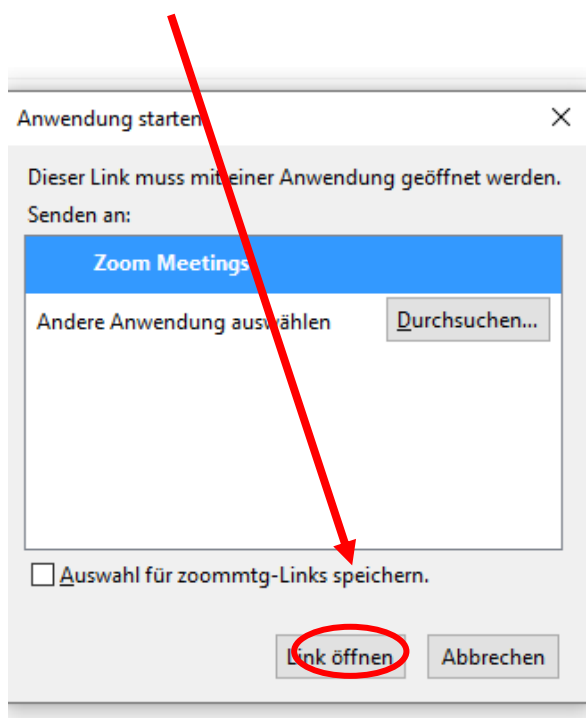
Anwendung starten

X

Dieser Link muss mit einer Anwendung geöffnet werden.

Senden an:

Zoom Meetings

Andere Anwendung auswählen

Durchsuchen...

Auswahl für zoommtg-Links speichern.

Link öffnen

Abbrechen